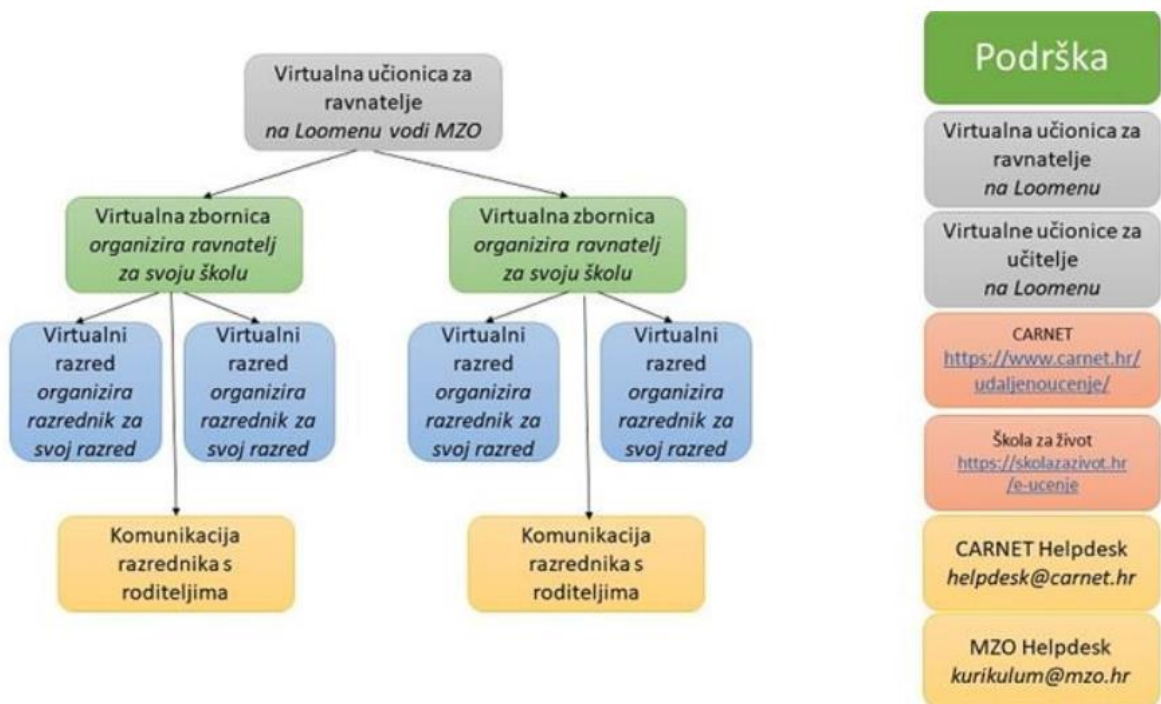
Virtualna učionica za ravnatelje
*na Loomenu vodi MZO*

Virtualna zbornica
*organizira ravnatelj za svoju školu*

Virtualna zbornica
*organizira ravnatelj za svoju školu*

Virtualni razred
*organizira razrednik za svoj razred*

Virtualni razred
*organizira razrednik za svoj razred*

Virtualni razred
*organizira razrednik za svoj razred*

Virtualni razred
*organizira razrednik za svoj razred*

Komunikacija razrednika s roditeljima

Komunikacija razrednika s roditeljima

Podrška

Virtualna učionica za ravnatelje
*na Loomenu*

Virtualne učionice za učitelje
*na Loomenu*

CARNET
https://www.carnet.hr/udaljenoucenje/

Škola za život
https://skolazazivot.hr/e-ucenje

CARNET Helpdesk
*helpdesk@carnet.hr*

MZO Helpdesk
*kurikulum@mzo.hr*